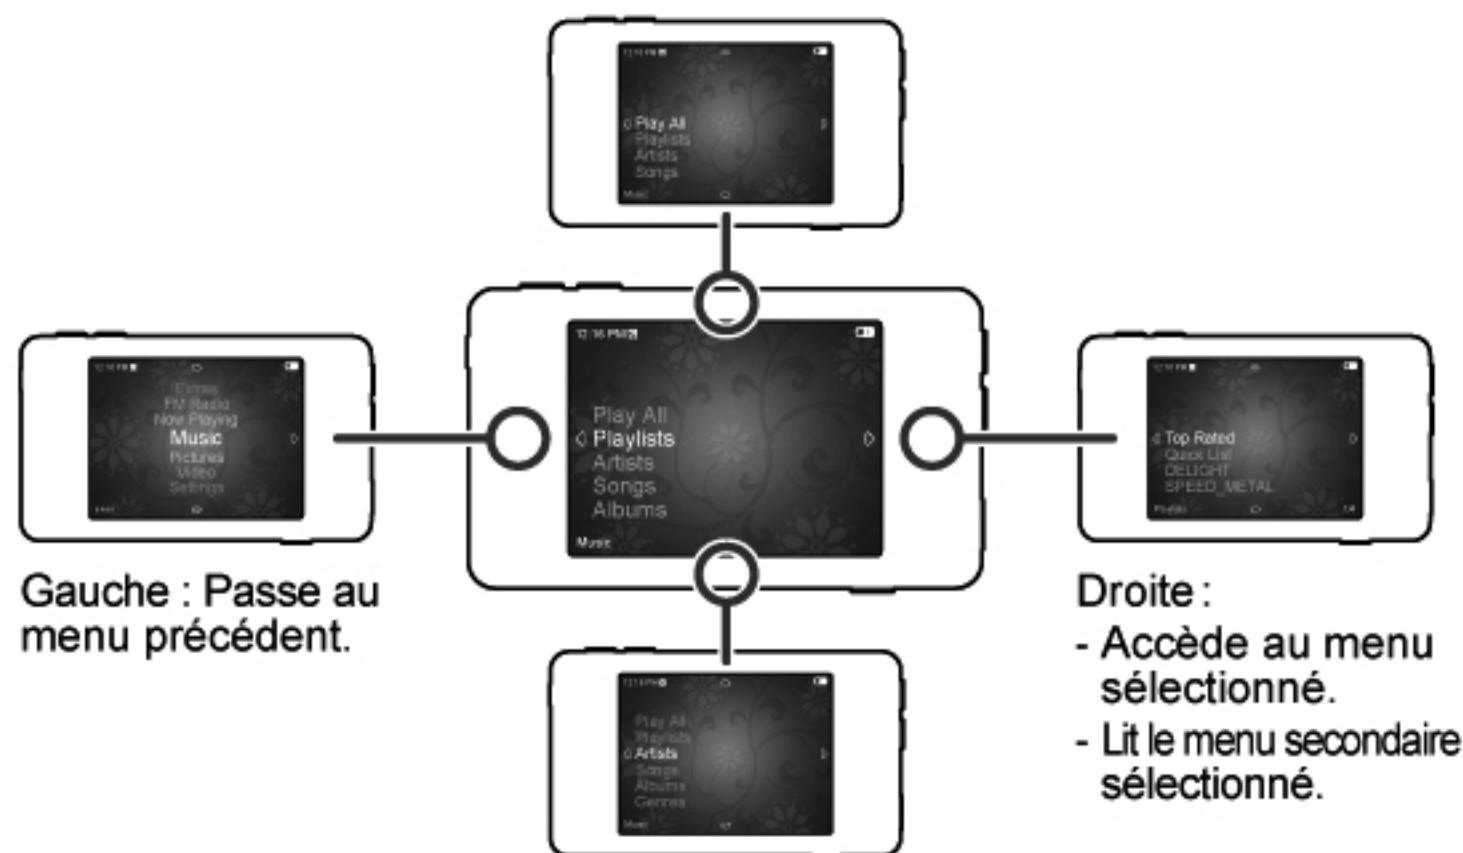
Play All
Playlists
Artists
Songs
Music

Extras
FM Radio
Now Playing
Music
Pictures
Video
Settings

12:16 PM
Play All
Playlists
Artists
Songs
Albums
Music

Top Rated
Quick List
DELIGHT
SPEED_METAL
Playlists

Play All
Playlists
Artists
Songs
Albums
Genres
Music

Gauche : Passe au menu précédent.

Droite :
- Accède au menu sélectionné.
- Lit le menu secondaire sélectionné.